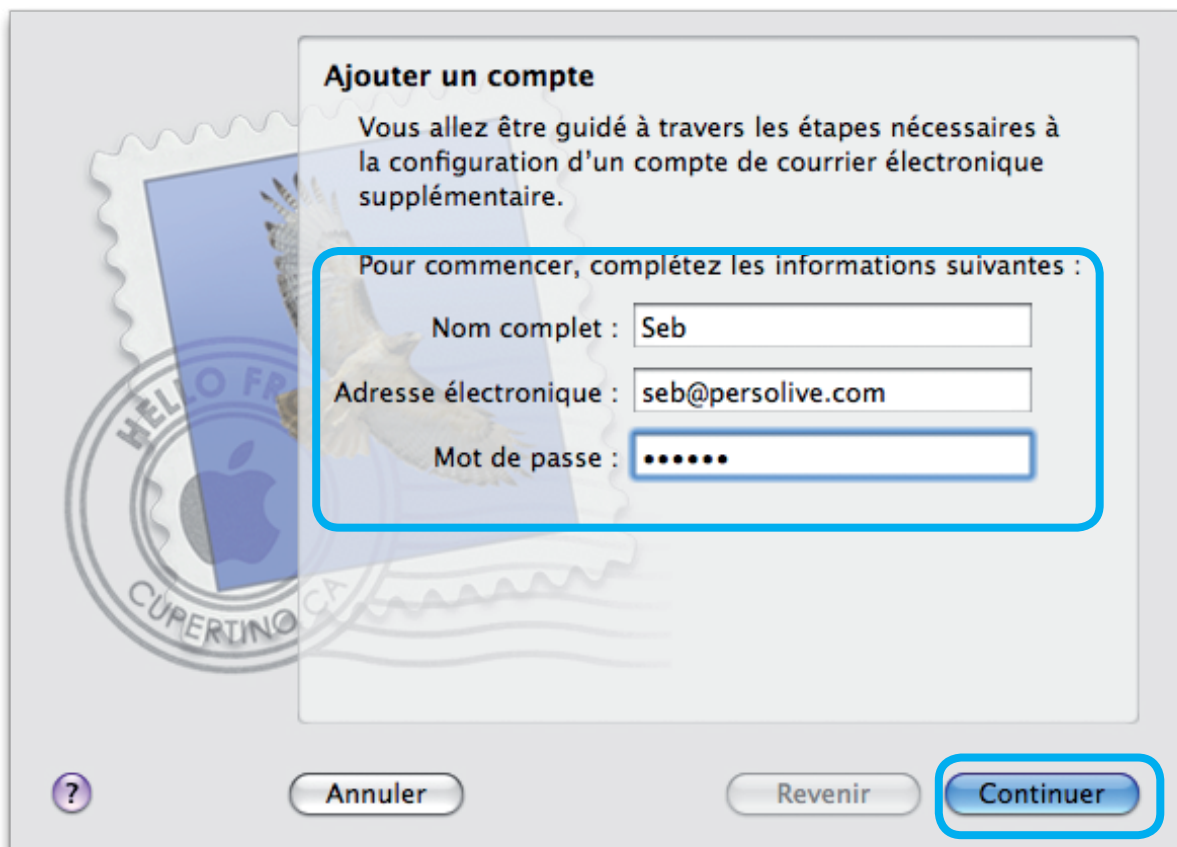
Ajouter un compte

Vous allez être guidé à travers les étapes nécessaires à la configuration d'un compte de courrier électronique supplémentaire.

Pour commencer, complétez les informations suivantes :

Nom complet : Seb

Adresse électronique : seb@persolive.com

Mot de passe : ••••••

HELLO FR

CUPERTINO CA

?

Annuler

Revenir

Continuer